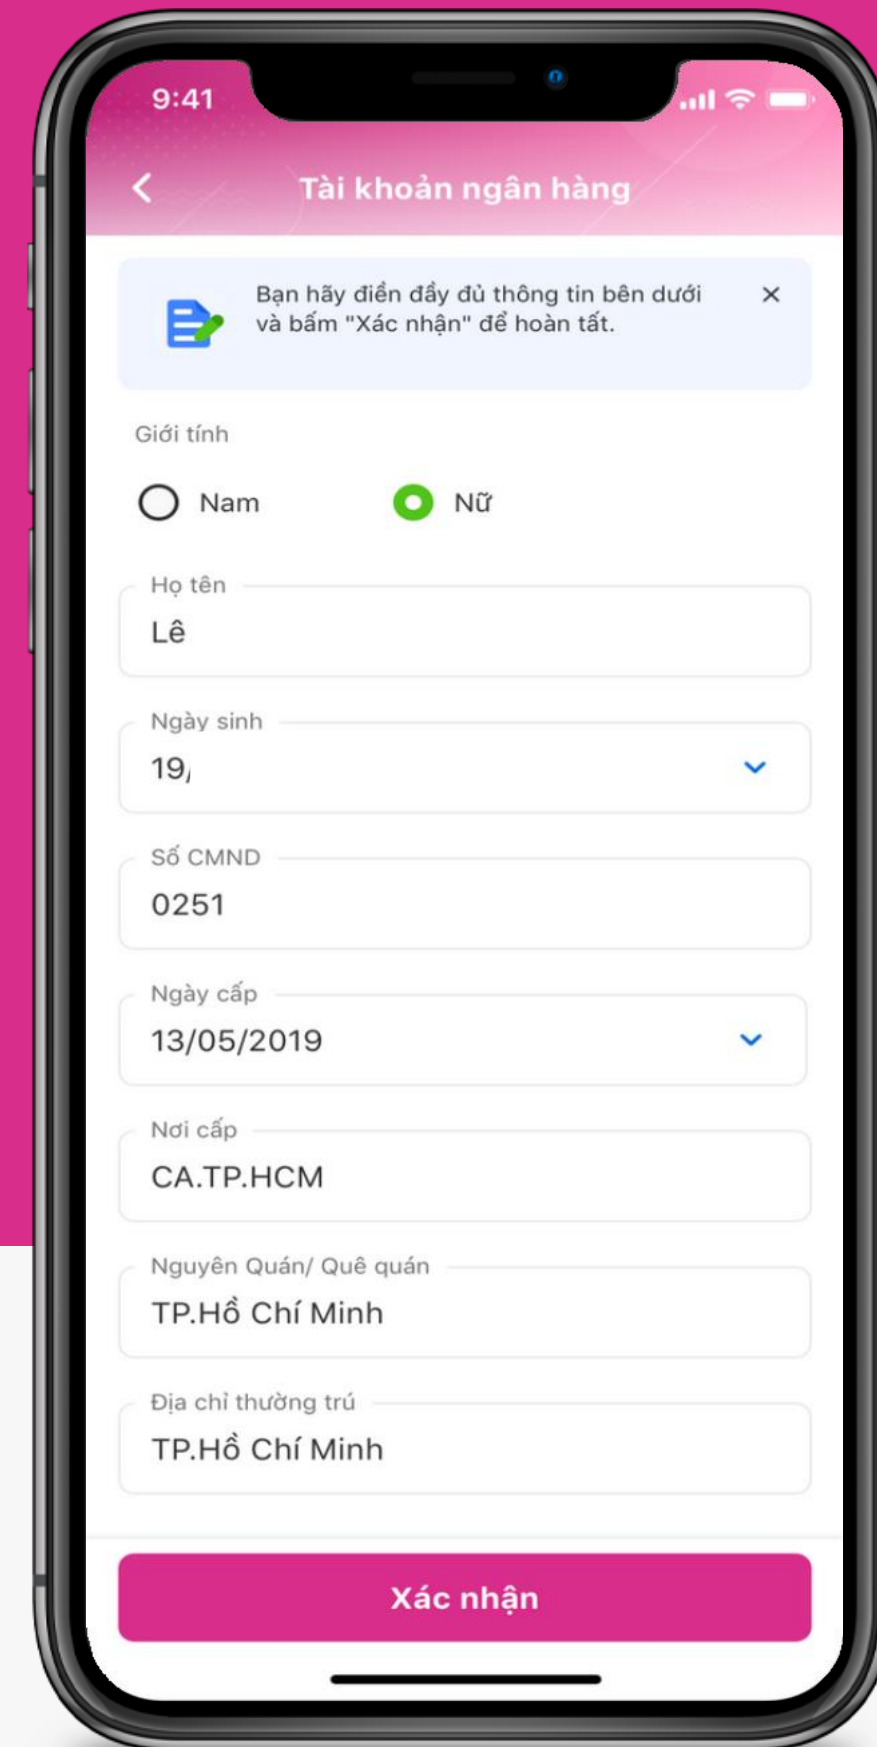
9:41

Tài khoản ngân hàng

Bạn hãy điền đầy đủ thông tin bên dưới và bấm "Xác nhận" để hoàn tất.

×

Giới tính

Nam

Nữ

Họ tên

Lê

Ngày sinh

19,

Số CMND

0251

Ngày cấp

13/05/2019

Nơi cấp

CA.TP.HCM

Nguyên Quán/ Quê quán

TP.Hồ Chí Minh

Địa chỉ thường trú

TP.Hồ Chí Minh

Xác nhận